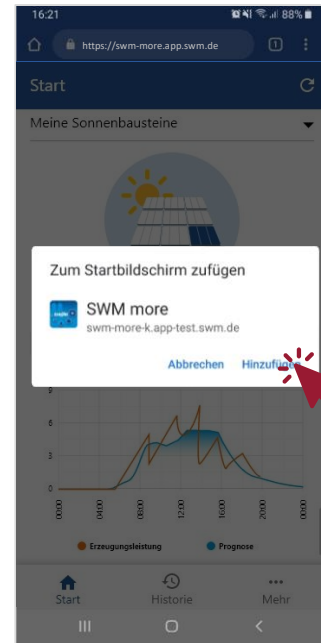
16:21
88%
https://swm-more.app.swm.de
1
Start
Meine Sonnenbausteine
Zum Startbildschirm zufügen
SWM more
swm-more-k.app-test.swm.de
Abbrechen
Hinzufügen
9
6
3
0
00:00
04:00
08:00
12:00
16:00
20:00
00:00
Erzeugungsleistung
Prognose
Start
Historie
Mehr